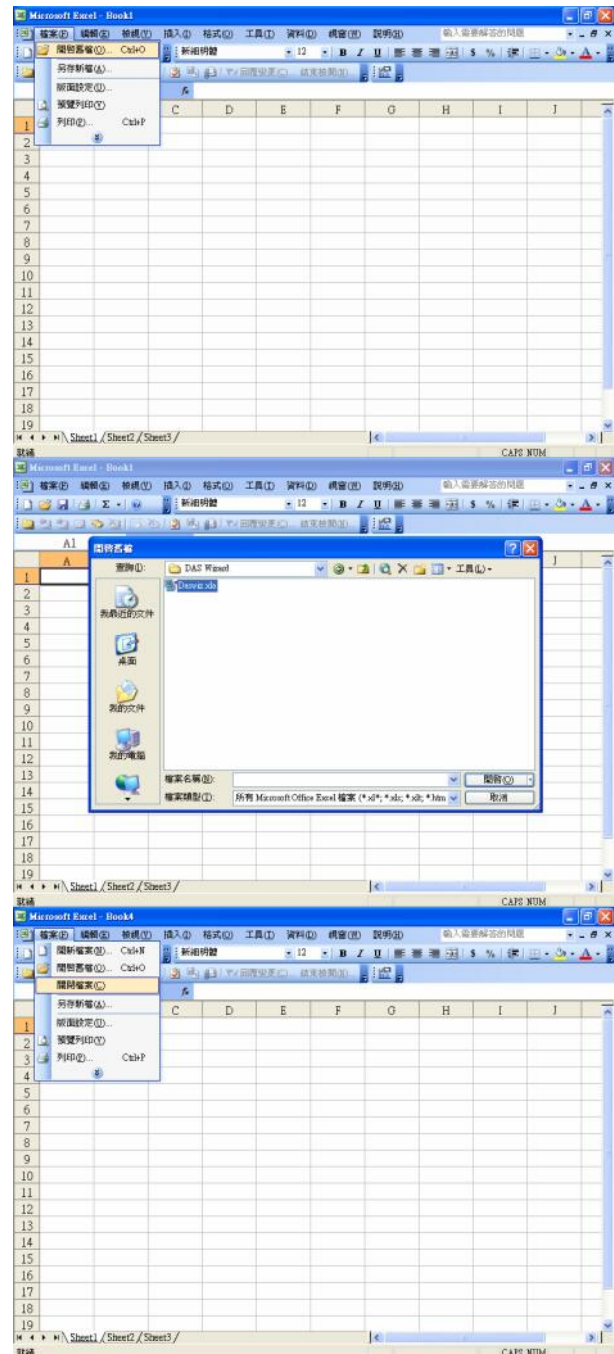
Microsoft Excel - Book1

檔案(F) 編輯(E) 檢視(V) 插入(I) 格式(O) 工具(T) 資料(D) 視窗(W) 說明(H) 輸入需要解答的問題

開啟舊檔(O)... Ctrl+O
另存新檔(A)...
版面設定(U)...
預覽列印(V)
列印(P)... Ctrl+P

新細明體 12 B I U $ %

C D E F G H I J

1 2 3 4 5 6 7 8 9 10 11 12 13 14 15 16 17 18 19

Sheet1 Sheet2 Sheet3

就緒 CAPS NUM

Microsoft Excel - Book1

檔案(F) 編輯(E) 檢視(V) 插入(I) 格式(O) 工具(T) 資料(D) 視窗(W) 說明(H) 輸入需要解答的問題

新細明體 12 B I U $ %

A1

A

開啟舊檔

查詢(I): DAS Wizard

工具(L)

Device.xls

我最近的文件

桌面

我的文件

我的電腦

檔案名稱(N):

檔案類型(T): 所有 Microsoft Office Excel 檔案 (*.xl*; *.xls; *.xlt; *.htm

開啟(O)

取消

1 2 3 4 5 6 7 8 9 10 11 12 13 14 15 16 17 18 19

Sheet1 Sheet2 Sheet3

就緒 CAPS NUM

Microsoft Excel - Book4

檔案(F) 編輯(E) 檢視(V) 插入(I) 格式(O) 工具(T) 資料(D) 視窗(W) 說明(H) 輸入需要解答的問題

開新檔案(N)... Ctrl+N
開啟舊檔(O)... Ctrl+O
關閉檔案(C)
另存新檔(A)...
版面設定(U)...
預覽列印(V)
列印(P)... Ctrl+P

新細明體 12 B I U $ %

C D E F G H I J

1 2 3 4 5 6 7 8 9 10 11 12 13 14 15 16 17 18 19

Sheet1 Sheet2 Sheet3

就緒 CAPS NUM